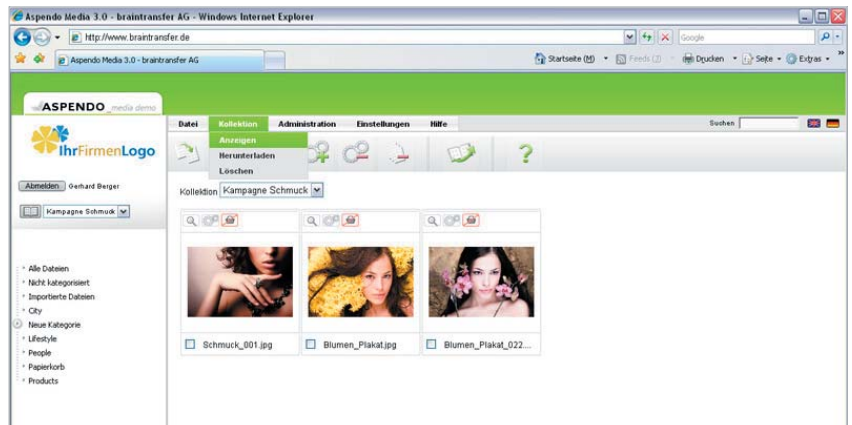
Aspendo Media 3.0 - braintransfer AG - Windows Internet Explorer

http://www.braintransfer.de

Google

Aspendo Media 3.0 - braintransfer AG

Startseite (M) Feeds (J) Drucken Seite Extras

ASPENDO media demo

IhrFirmenLogo

Datei Kollektion Administration Einstellungen Hilfe

Anzeigen
Herunterladen
Löschen

Suchen

Abmelden Gerhard Berger

Kampagne Schmuck

Kollektion Kampagne Schmuck

Alle Dateien
Nicht kategorisiert
Importierte Dateien
City
Neue Kategorie
Lifestyle
People
Papierkorb
Products

Schmuck_001.jpg

Blumen_Plakat.jpg

Blumen_Plakat_022...